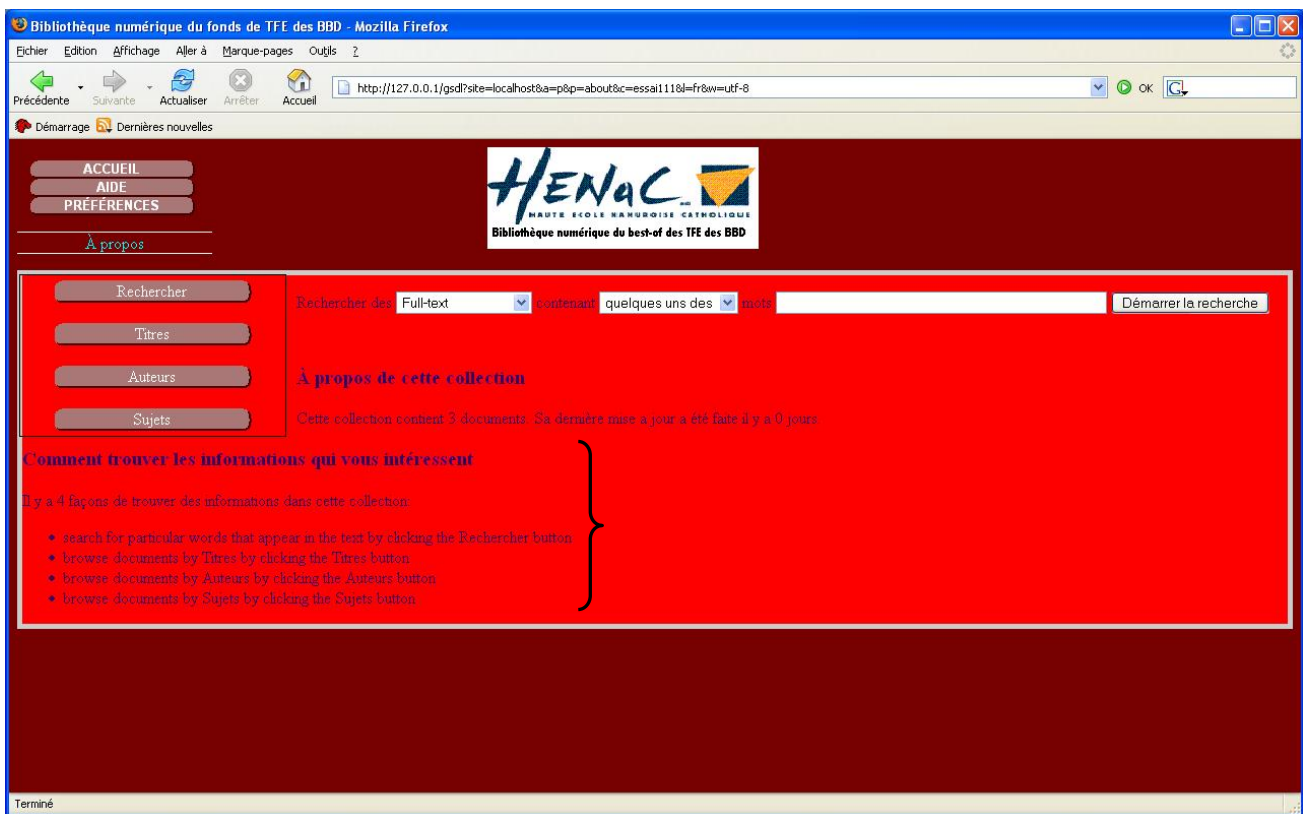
Bibliothèque numérique du fonds de TFE des BBD - Mozilla Firefox

Fichier Edition Affichage Aller à Marque-pages Outils ?

Précédente Suivante Actualiser Arrêter Accueil

http://127.0.0.1/gsdl?site=localhost&a=p&p=about&c=essai111&l=fr&w=utf-8

OK

Démarrage Dernières nouvelles

ACCUEIL
AIDE
PRÉFÉRENCES

À propos

HENaC
HAUTE ECOLE NAMUROISE CATHOLIQUE
Bibliothèque numérique du best-of des TFE des BBD

Rechercher

Titres

Auteurs

Sujets

Rechercher des Full-text contenant quelques uns des mots Démarrer la recherche

À propos de cette collection

Cette collection contient 3 documents. Sa dernière mise à jour a été faite il y a 0 jours.

Comment trouver les informations qui vous intéressent

Il y a 4 façons de trouver des informations dans cette collection:

- search for particular words that appear in the text by clicking the Rechercher button
- browse documents by Titres by clicking the Titres button
- browse documents by Auteurs by clicking the Auteurs button
- browse documents by Sujets by clicking the Sujets button

Terminé